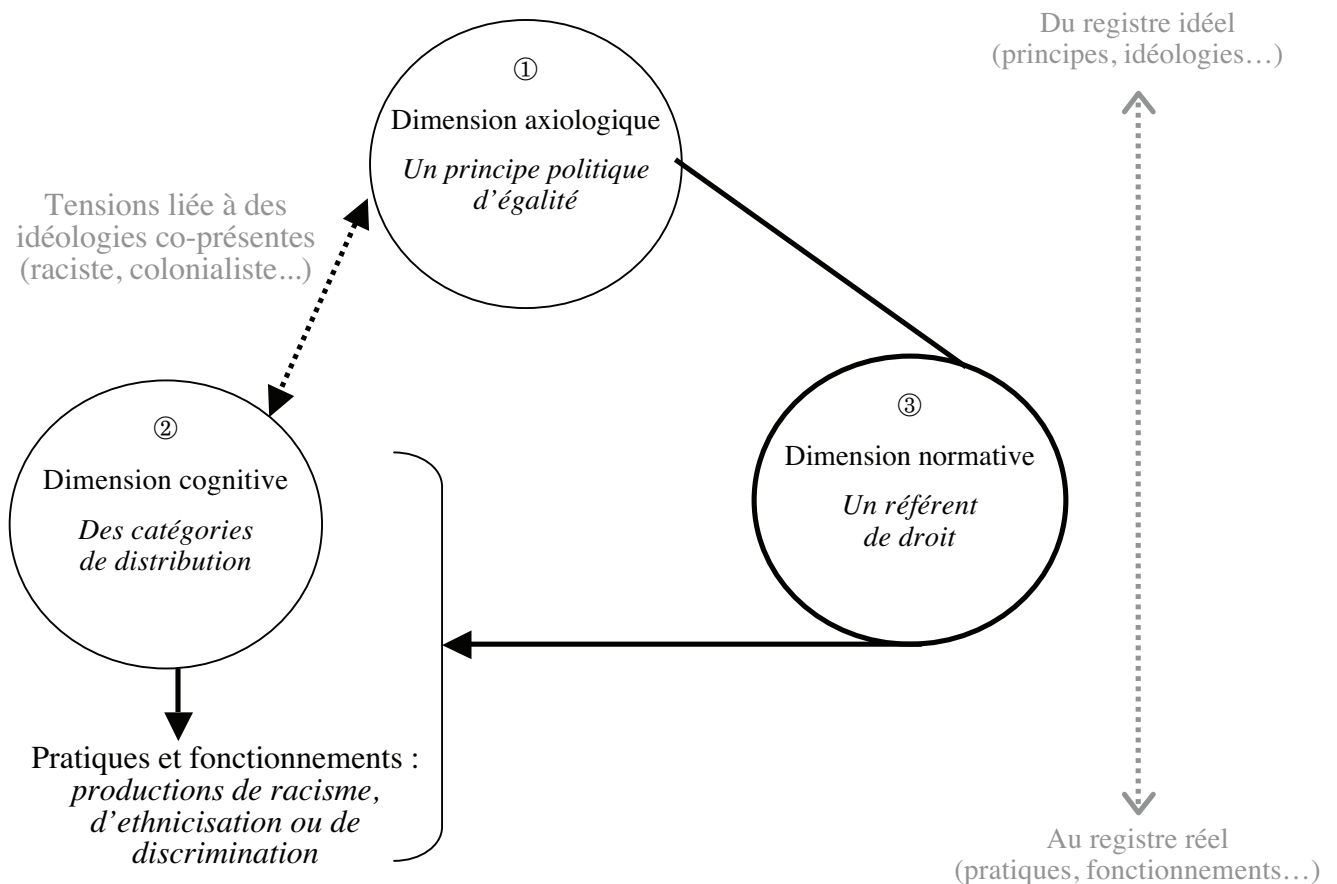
Du registre idéel
(principes, idéologies…)

①
Dimension axiologique
*Un principe politique d'égalité*

Tensions liée à des idéologies co-présentes (raciste, colonialiste...)

②
Dimension cognitive
*Des catégories de distribution*

③
Dimension normative
*Un référent de droit*

Pratiques et fonctionnements : *productions de racisme, d'ethnicisation ou de discrimination*

Au registre réel
(pratiques, fonctionnements…)